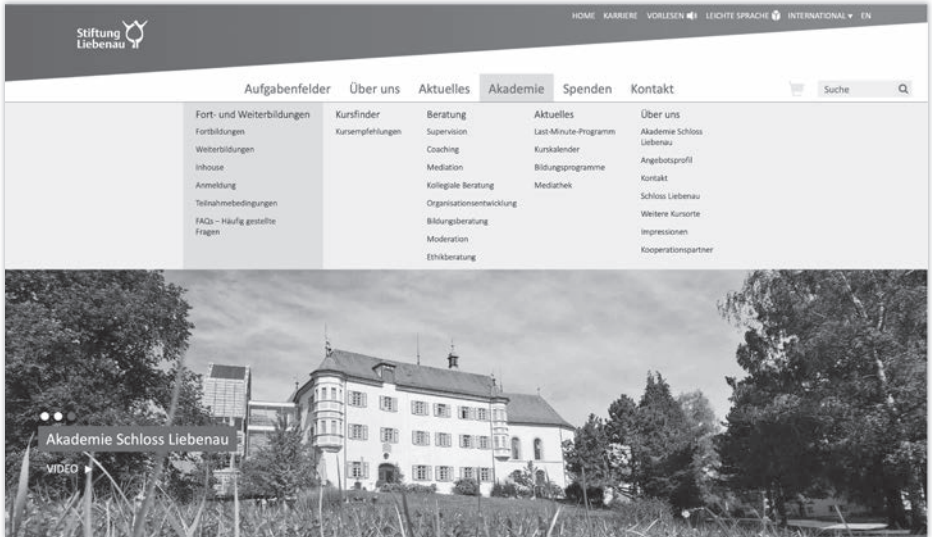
Stiftung Liebenau

HOME KARRIERE VORLESEN LEICHTE SPRACHE INTERNATIONAL ▾ EN

Aufgabenfelder Über uns Aktuelles Akademie Spenden Kontakt

Suche

Fort- und Weiterbildungen
Fortbildungen
Weiterbildungen
Inhouse
Anmeldung
Teilnahmebedingungen
FAQs – Häufig gestellte Fragen

Kursfinder
Kursempfehlungen

Beratung
Supervision
Coaching
Mediation
Kollegiale Beratung
Organisationsentwicklung
Bildungsberatung
Moderation
Ethikberatung

Aktuelles
Last-Minute-Programm
Kurskalender
Bildungsprogramme
Mediathek

Über uns
Akademie Schloss Liebenau
Angebotsprofil
Kontakt
Schloss Liebenau
Weitere Kursorte
Impressionen
Kooperationspartner

Akademie Schloss Liebenau

VIDEO ▸